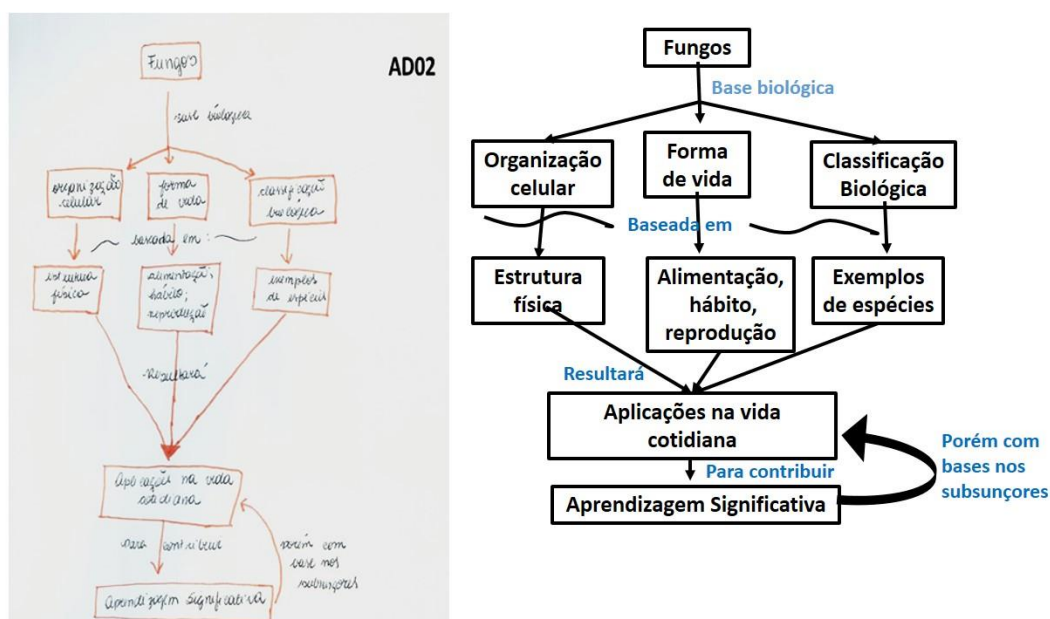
Fungos

base biológica

organização celular

forma de vida

classificação biológica

baseada em:

estrutura física

alimentação; hábito; reprodução

exemplos de espécies

Resultará

Aplicação na vida cotidiana

para contribuir

porém com base nos subsunçores

Aprendizagem significativa

AD02

Fungos

Base biológica

Organização celular

Forma de vida

Classificação Biológica

Baseada em

Estrutura física

Alimentação, hábito, reprodução

Exemplos de espécies

Resultará

Aplicações na vida cotidiana

Para contribuir

Porém com bases nos subsunçores

Aprendizagem Significativa